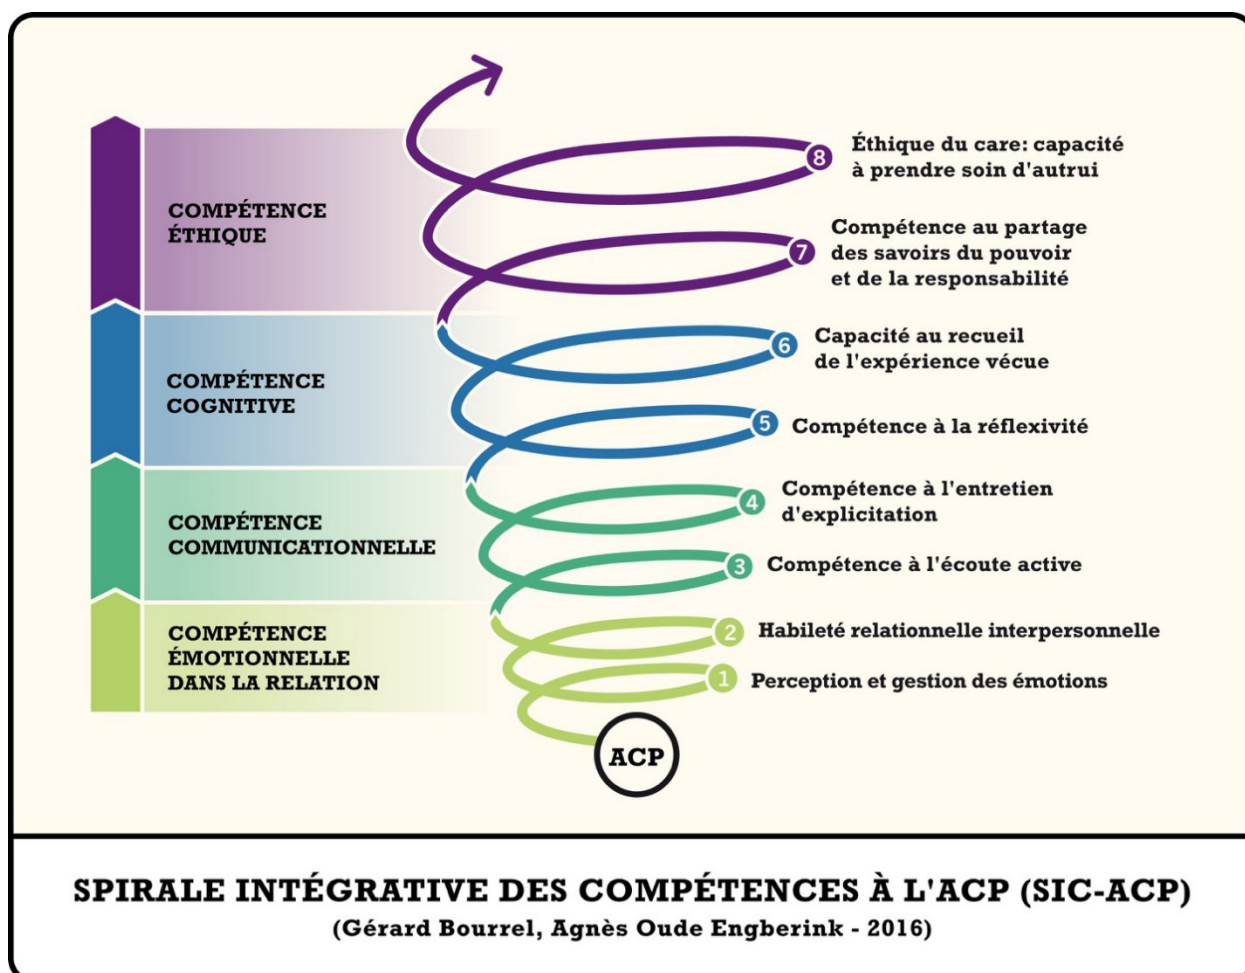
COMPÉTENCE ÉTHIQUE

8 Éthique du care: capacité à prendre soin d'autrui

7 Compétence au partage des savoirs du pouvoir et de la responsabilité

COMPÉTENCE COGNITIVE

6 Capacité au recueil de l'expérience vécue

5 Compétence à la réflexivité

COMPÉTENCE COMMUNICATIONNELLE

4 Compétence à l'entretien d'explicitation

3 Compétence à l'écoute active

COMPÉTENCE ÉMOTIONNELLE DANS LA RELATION

2 Habileté relationnelle interpersonnelle

1 Perception et gestion des émotions

ACP

SPIRALE INTÉGRATIVE DES COMPÉTENCES À L'ACP (SIC-ACP)
(Gérard Bourrel, Agnès Oude Engberink - 2016)